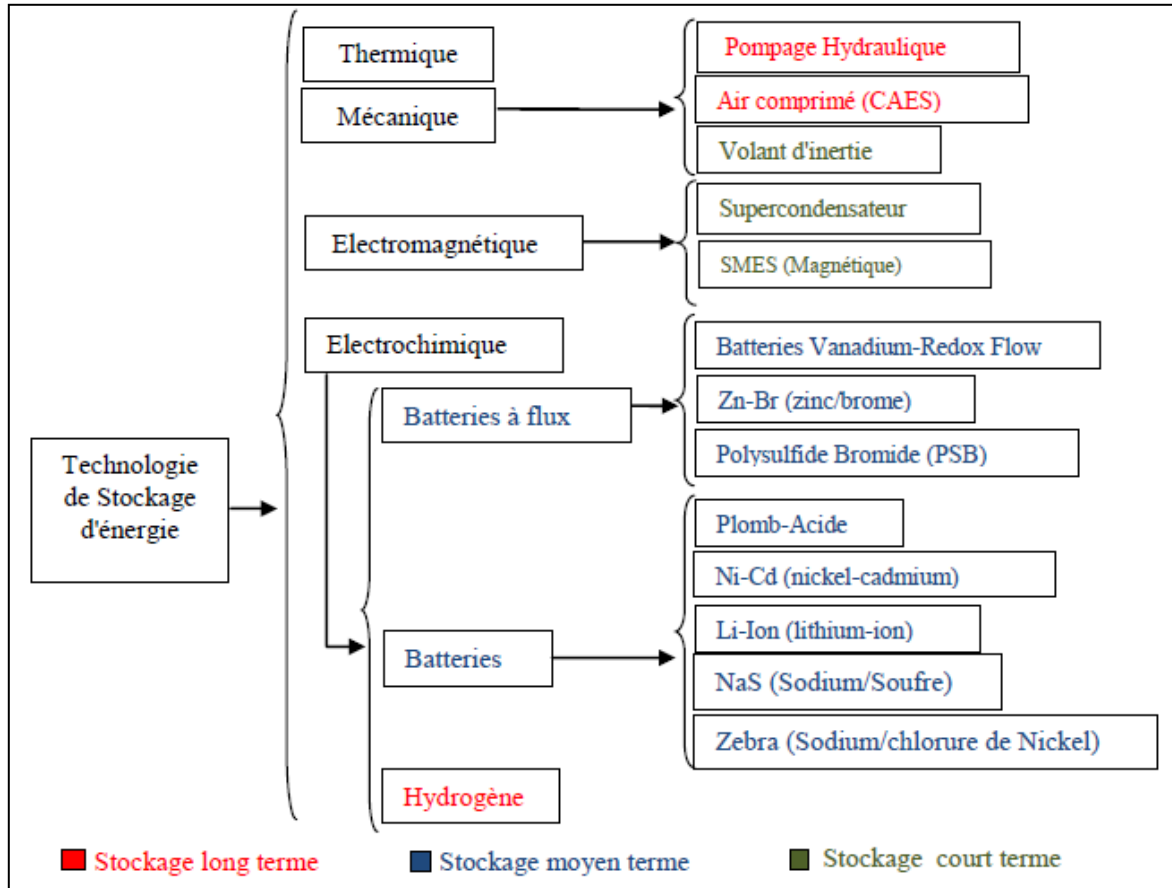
Technologie de Stockage d'énergie

Thermique

Mécanique

Pompage Hydraulique

Air comprimé (CAES)

Volant d'inertie

Electromagnétique

Supercondensateur

SMES (Magnétique)

Electrochimique

Batteries à flux

Batteries Vanadium-Redox Flow

Zn-Br (zinc/brome)

Polysulfide Bromide (PSB)

Batteries

Plomb-Acide

Ni-Cd (nickel-cadmium)

Li-Ion (lithium-ion)

NaS (Sodium/Soufre)

Zebra (Sodium/chlorure de Nickel)

Hydrogène

Stockage long terme

Stockage moyen terme

Stockage court terme